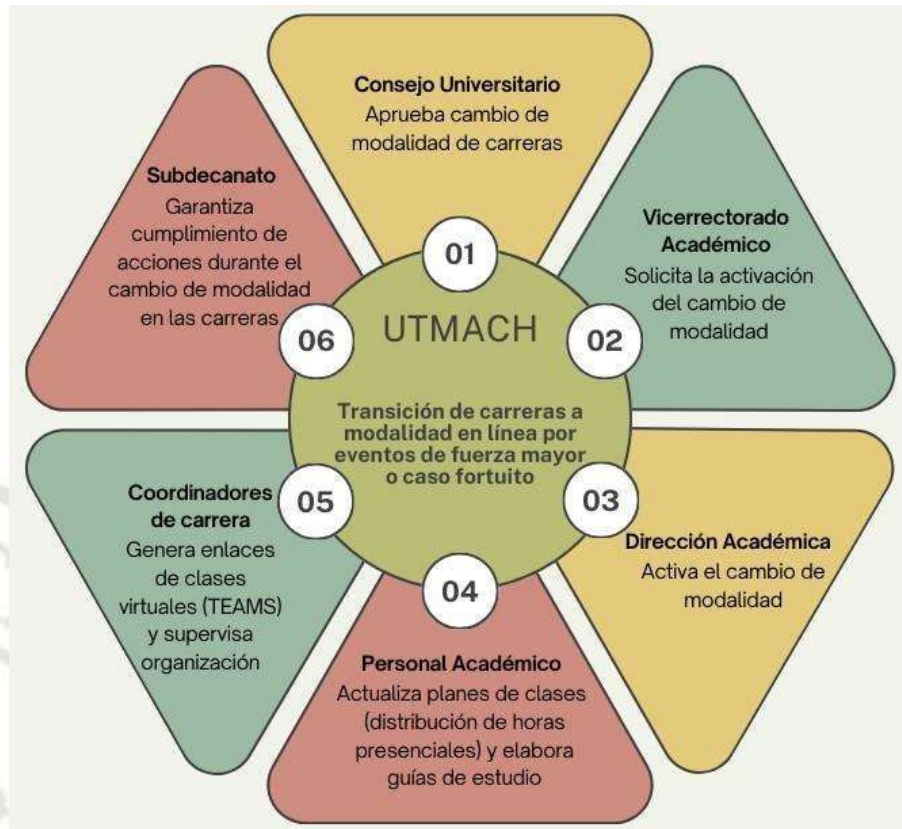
UTMACH

Transición de carreras a modalidad en línea por eventos de fuerza mayor o caso fortuito

01

Consejo Universitario
Aprueba cambio de modalidad de carreras

02

Vicerrectorado Académico
Solicita la activación del cambio de modalidad

03

Dirección Académica
Activa el cambio de modalidad

04

Personal Académico
Actualiza planes de clases (distribución de horas presenciales) y elabora guías de estudio

05

Coordinadores de carrera
Genera enlaces de clases virtuales (TEAMS) y supervisa organización

06

Subdecanato
Garantiza cumplimiento de acciones durante el cambio de modalidad en las carreras